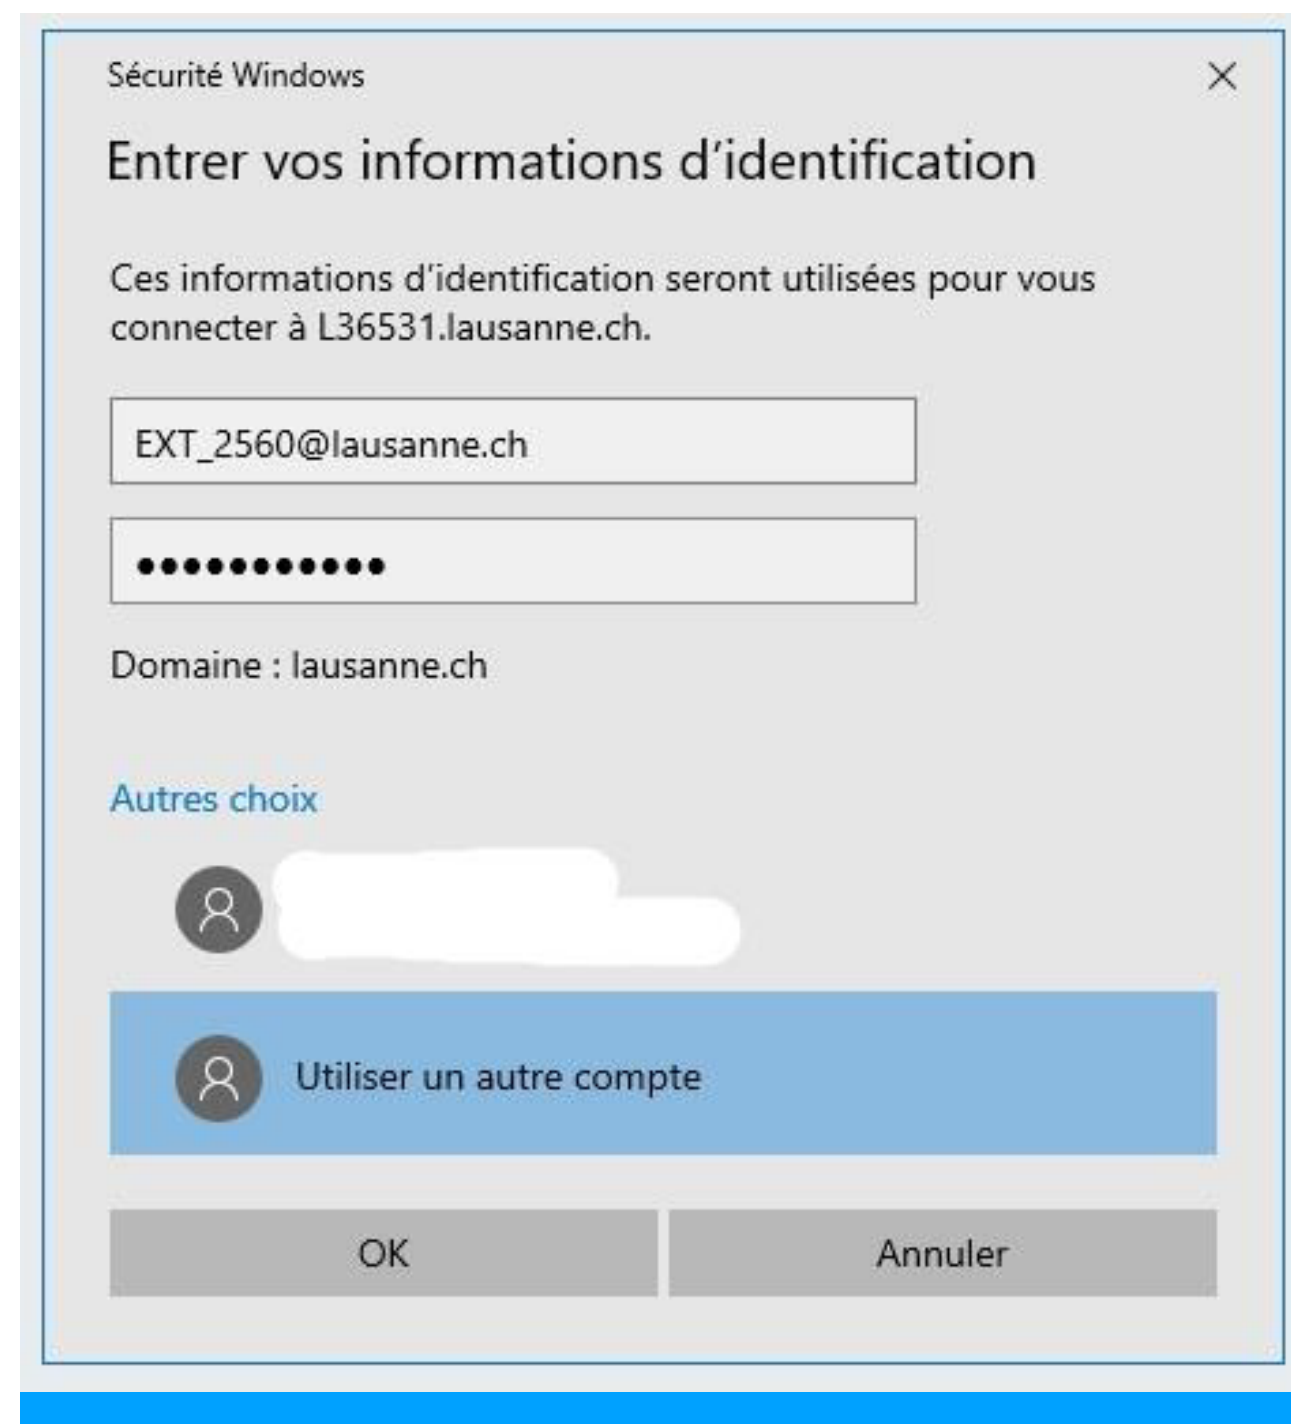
Sécurité Windows

×

Entrer vos informations d'identification

Ces informations d'identification seront utilisées pour vous connecter à L36531.lausanne.ch.

EXT_2560@lausanne.ch

••••••••••••

Domaine : lausanne.ch

Autres choix

Utiliser un autre compte

OK

Annuler